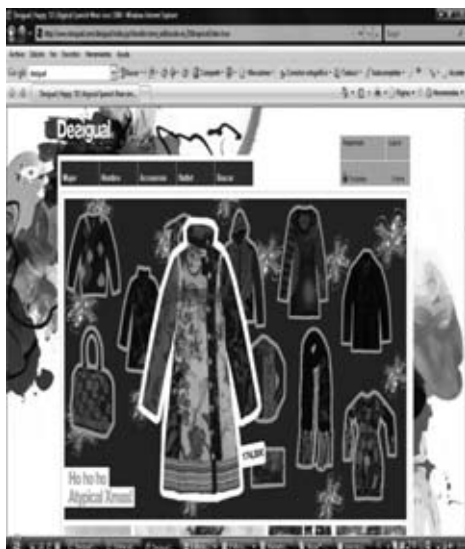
Desigual. Happy. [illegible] Atypical Spanish Wear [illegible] - Windows Internet Explorer

Archivo Edición Ver Favoritos Herramientas Ayuda

Google desigual

Desigual. Happy. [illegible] Atypical Spanish Wear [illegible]

Desigual

Mujer Hombre Accesorios Outlet Buscar

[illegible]

Ho ho ho
Atypical Xmas!

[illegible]